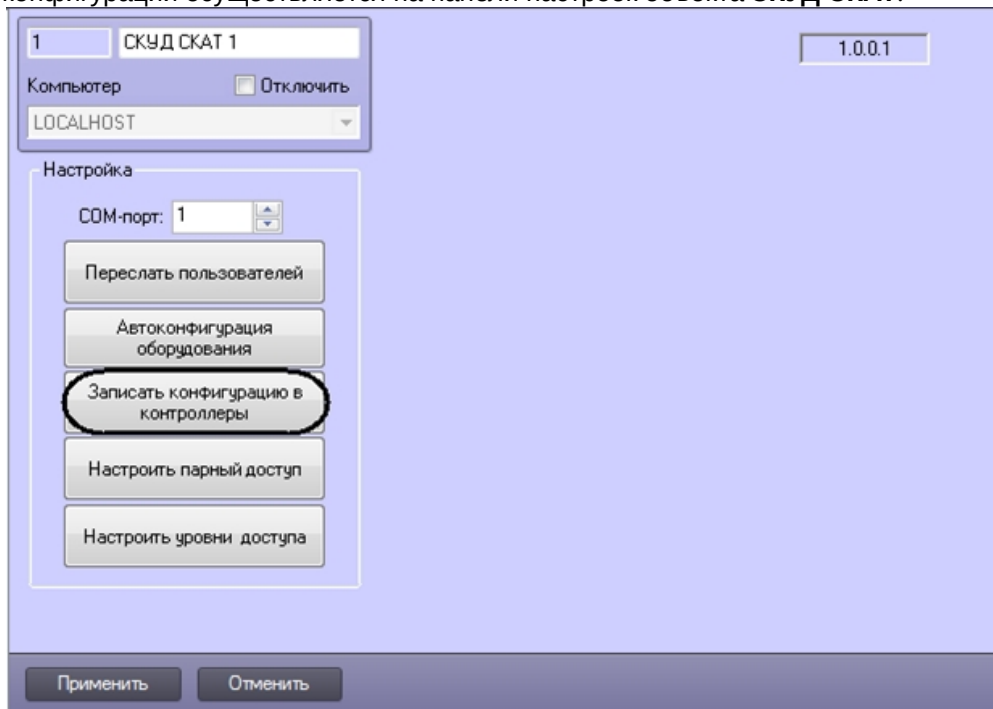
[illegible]

1
СКУД СКАТ 1
1.0.0.1
Компьютер
Отключить
LOCALHOST

Настройка
COM-порт: 1
Переслать пользователей
Автоконфигурация оборудования
Записать конфигурацию в контроллеры
Настроить парный доступ
Настроить уровни доступа

Применить
Отменить